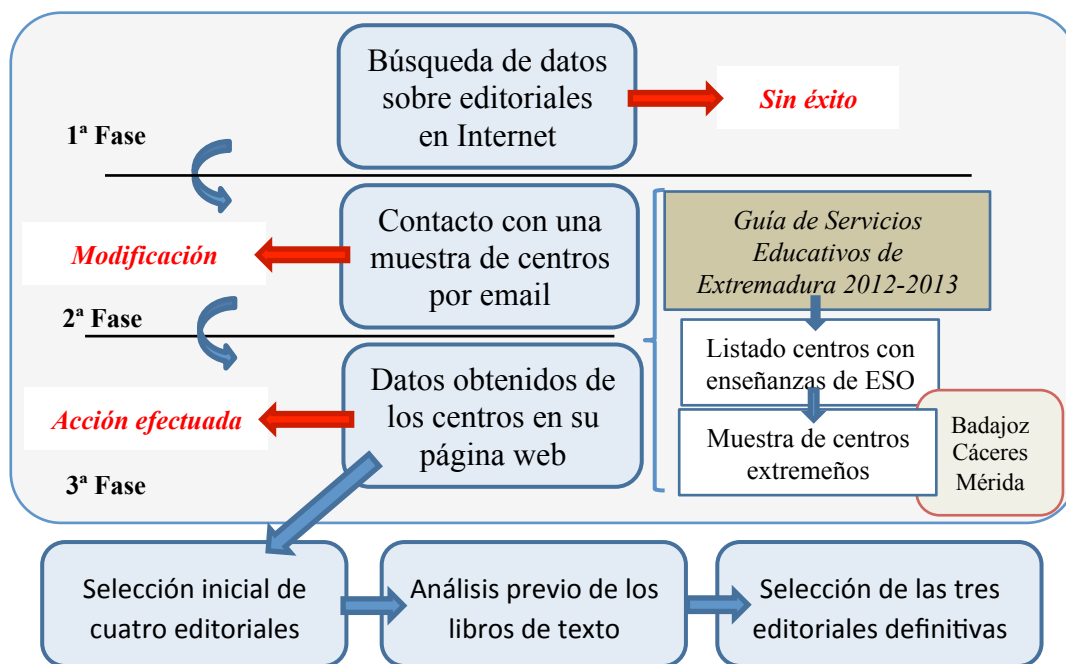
Búsqueda de datos sobre editoriales en Internet

Sin éxito

1ª Fase

Contacto con una muestra de centros por email

Modificación

Guía de Servicios Educativos de Extremadura 2012-2013

2ª Fase

Listado centros con enseñanzas de ESO

Datos obtenidos de los centros en su página web

Acción efectuada

Muestra de centros extremeños

Badajoz
Cáceres
Mérida

3ª Fase

Selección inicial de cuatro editoriales

Análisis previo de los libros de texto

Selección de las tres editoriales definitivas